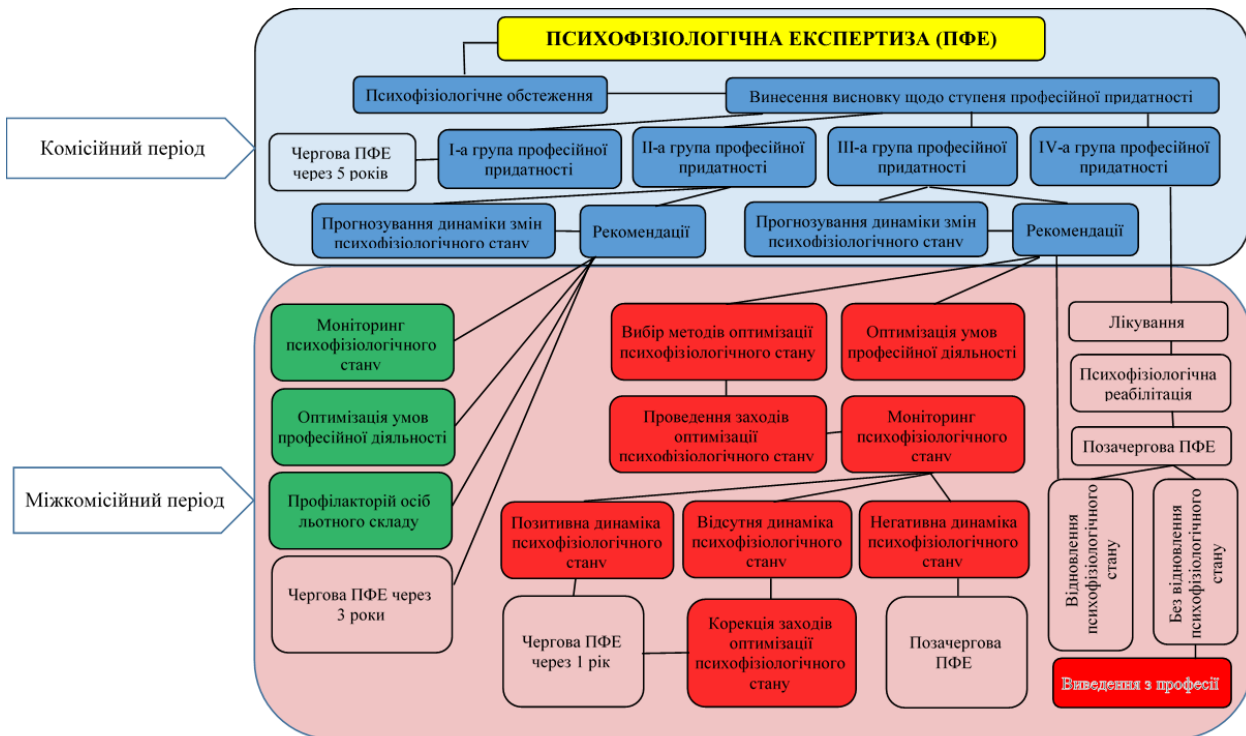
ПСИХОФІЗІОЛОГІЧНА ЕКСПЕРТИЗА (ПФЕ)

Психофізіологічне обстеження

Винесення висновку щодо ступеня професійної придатності

Комісійний період

Чергова ПФЕ через 5 років

I-а група професійної придатності

II-а група професійної придатності

III-а група професійної придатності

IV-а група професійної придатності

Прогнозування динаміки змін психофізіологічного стану

Рекомендації

Прогнозування динаміки змін психофізіологічного стану

Рекомендації

Міжкомісійний період

Моніторинг психофізіологічного стану

Оптимізація умов професійної діяльності

Профілакторій осіб льотного складу

Чергова ПФЕ через 3 роки

Вибір методів оптимізації психофізіологічного стану

Оптимізація умов професійної діяльності

Проведення заходів оптимізації психофізіологічного стану

Моніторинг психофізіологічного стану

Позитивна динаміка психофізіологічного стану

Відсутня динаміка психофізіологічного стану

Негативна динаміка психофізіологічного стану

Чергова ПФЕ через 1 рік

Корекція заходів оптимізації психофізіологічного стану

Позачергова ПФЕ

Лікування

Психофізіологічна реабілітація

Позачергова ПФЕ

Відновлення психофізіологічного стану

Без відновлення психофізіологічного стану

Виведення з професії